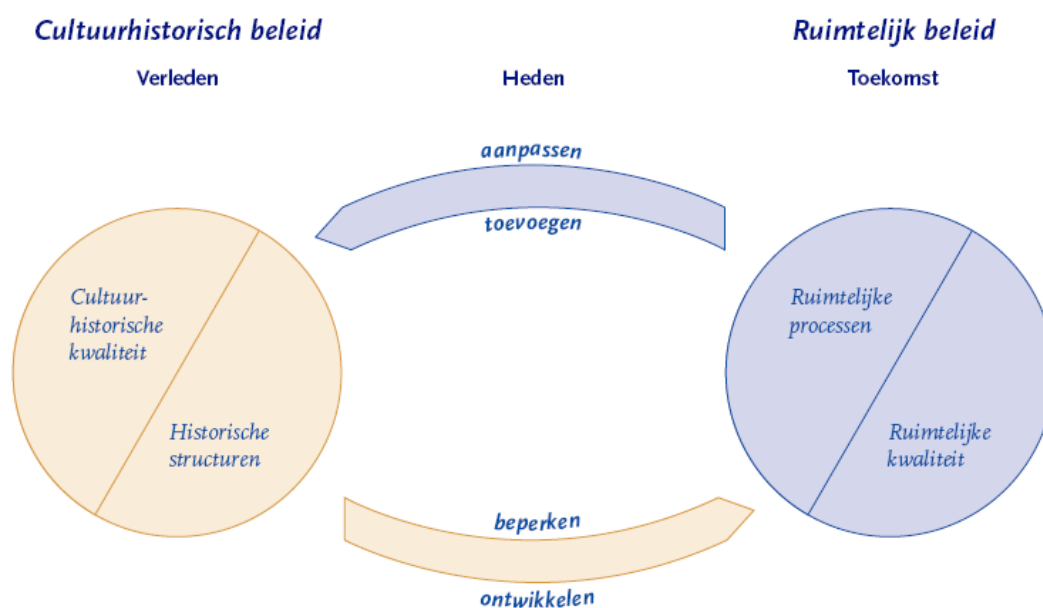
Cultuurhistorisch beleid

Ruimtelijk beleid

Verleden

Heden

Toekomst

aanpassen

toevoegen

Cultuurhistorische kwaliteit

Historische structuren

Ruimtelijke processen

Ruimtelijke kwaliteit

beperken

ontwikkelen